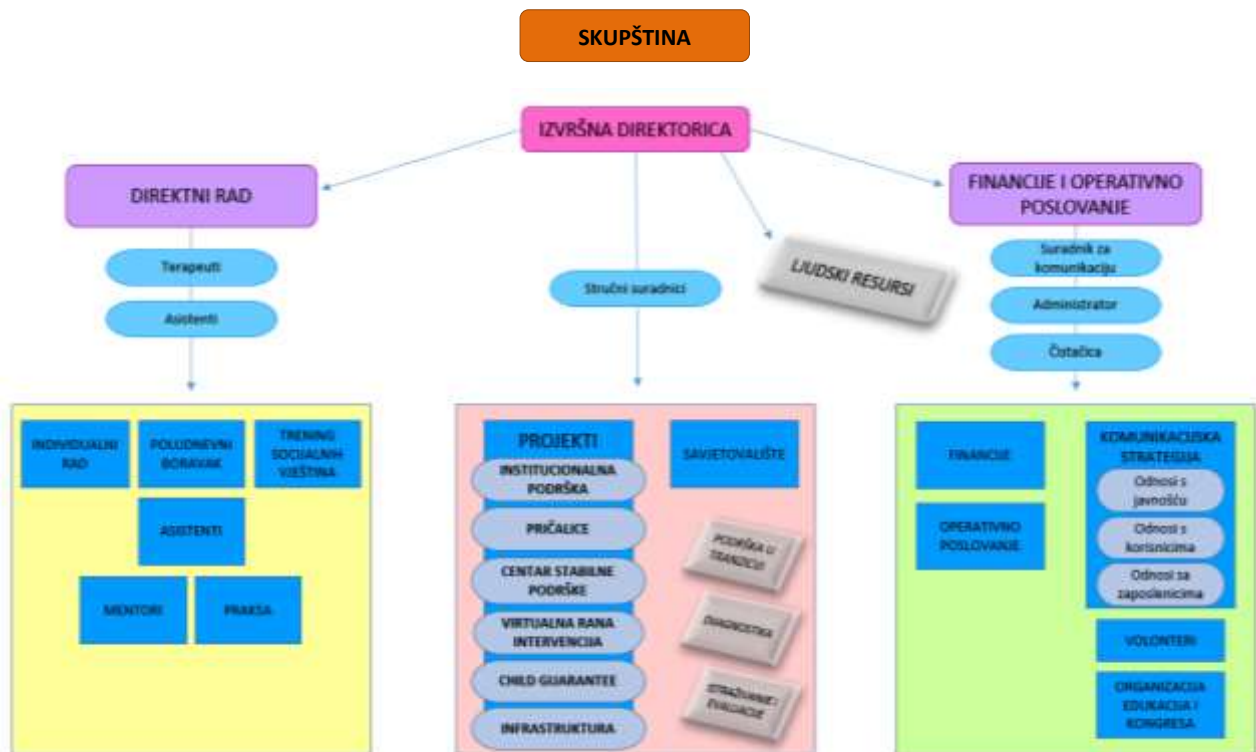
SKUPŠTINA

IZVRŠNA DIREKTORICA

DIREKTNI RAD

Terapeuti

Asistenti

Stručni suradnici

LJUDSKI RESURSI

FINANCIJE I OPERATIVNO POSLOVANJE

Suradnik za komunikaciju

Administrator

Čistačica

INDIVIDUALNI RAD

POLUDNEVNI BORAVAK

TRENING SOCIJALNIH VJEŠTINA

ASISTENTI

MENTORI

PRAKSA

PROJEKTI

INSTITUCIONALNA PODRŠKA

PRIČALICE

CENTAR STABILNE PODRŠKE

VIRTUALNA RANA INTERVENCIJA

CHILD GUARANTEE

INFRASTRUKTURA

SAVJETOVALIŠTE

PODRŠKA U TRANZICIJI

DIJAGNOSTIKA

ISTRAŽIVANJE I EVALUACIJE

FINANCIJE

OPERATIVNO POSLOVANJE

KOMUNIKACIJSKA STRATEGIJA

Odnosi s javnošću

Odnosi s korisnicima

Odnosi sa zaposlenicima

VOLONTERI

ORGANIZACIJA EDUKACIJA I KONGRESA